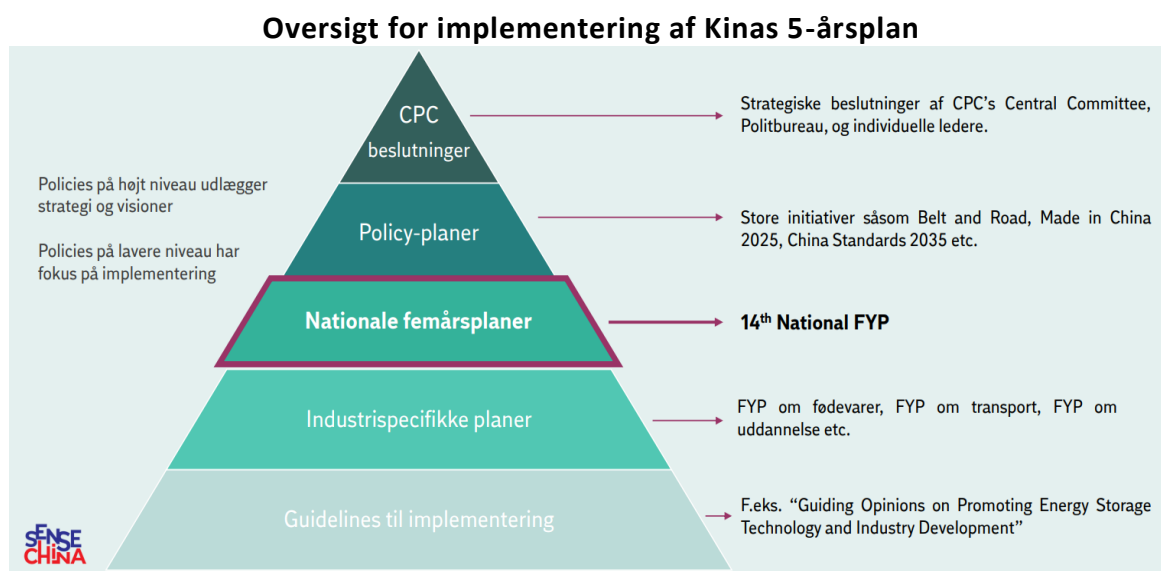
Oversigt for implementering af Kinas 5-årsplan

Policies på højt niveau udlægger strategi og visioner

Policies på lavere niveau har fokus på implementering

CPC beslutninger

Strategiske beslutninger af CPC's Central Committee, Politbureau, og individuelle ledere.

Policy-planer

Store initiativer såsom Belt and Road, Made in China 2025, China Standards 2035 etc.

Nationale femårsplaner

14$^{th}$ National FYP

Industrispecifikke planer

FYP om fødevarer, FYP om transport, FYP om uddannelse etc.

Guidelines til implementering

F.eks. "Guiding Opinions on Promoting Energy Storage Technology and Industry Development"

SENSE CHINA